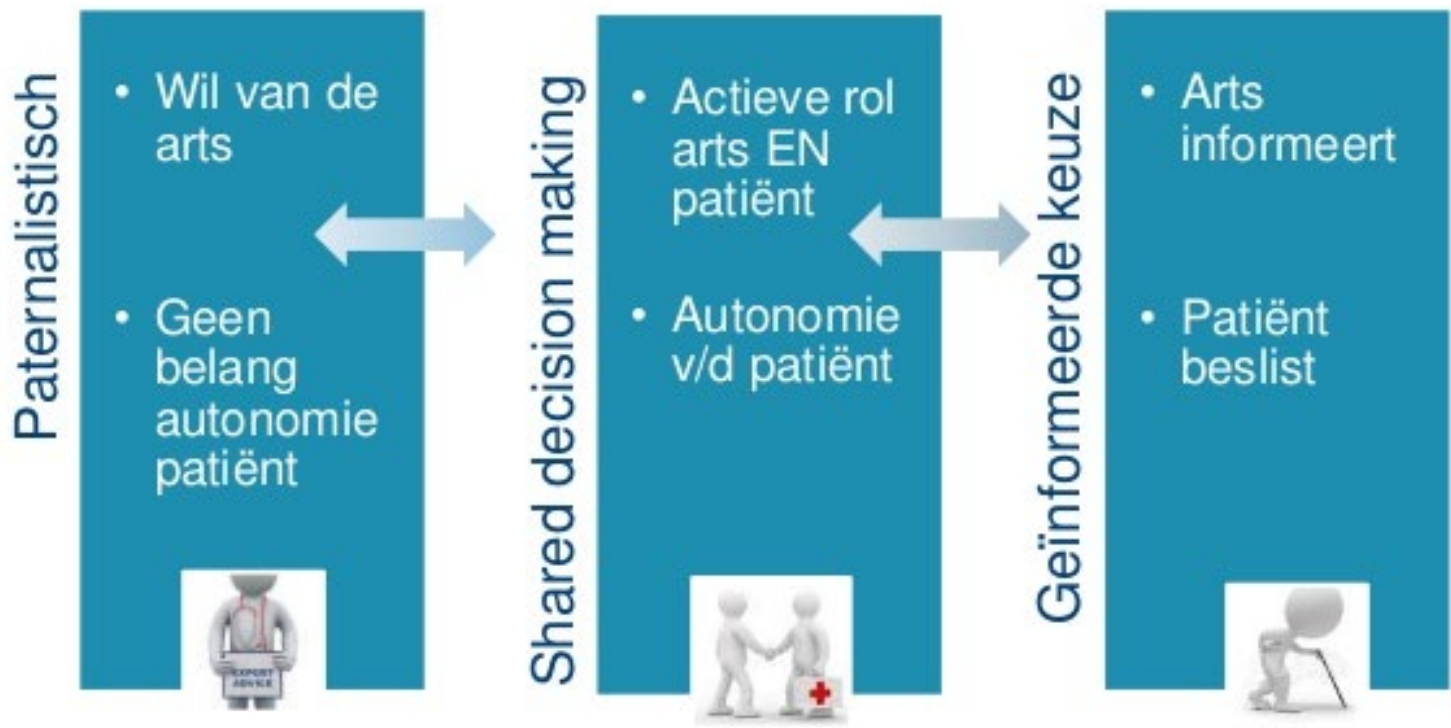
Paternalistisch

• Wil van de arts

• Geen belang autonomie patiënt

EXPERT ADVICE

Shared decision making

• Actieve rol arts EN patiënt

• Autonomie v/d patiënt

Geïnformeerde keuze

• Arts informeert

• Patiënt beslist